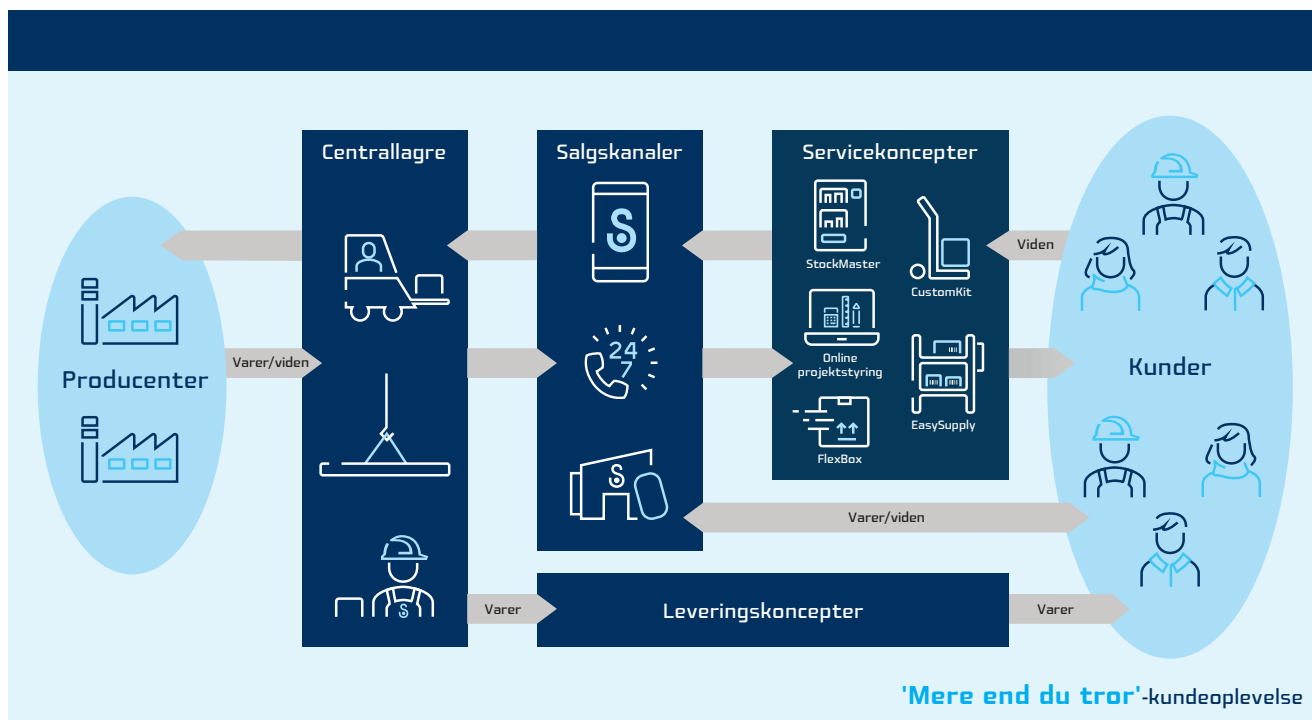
Centrallagre

Salgskanaler

Servicekoncepter

StockMaster

CustomKit

Online projektstyring

EasySupply

FlexBox

Viden

Varer/viden

Producenter

Kunder

24
7

Varer/viden

Varer

Leveringskoncepter

Varer

'Mere end du tror'-kundeoplevelse